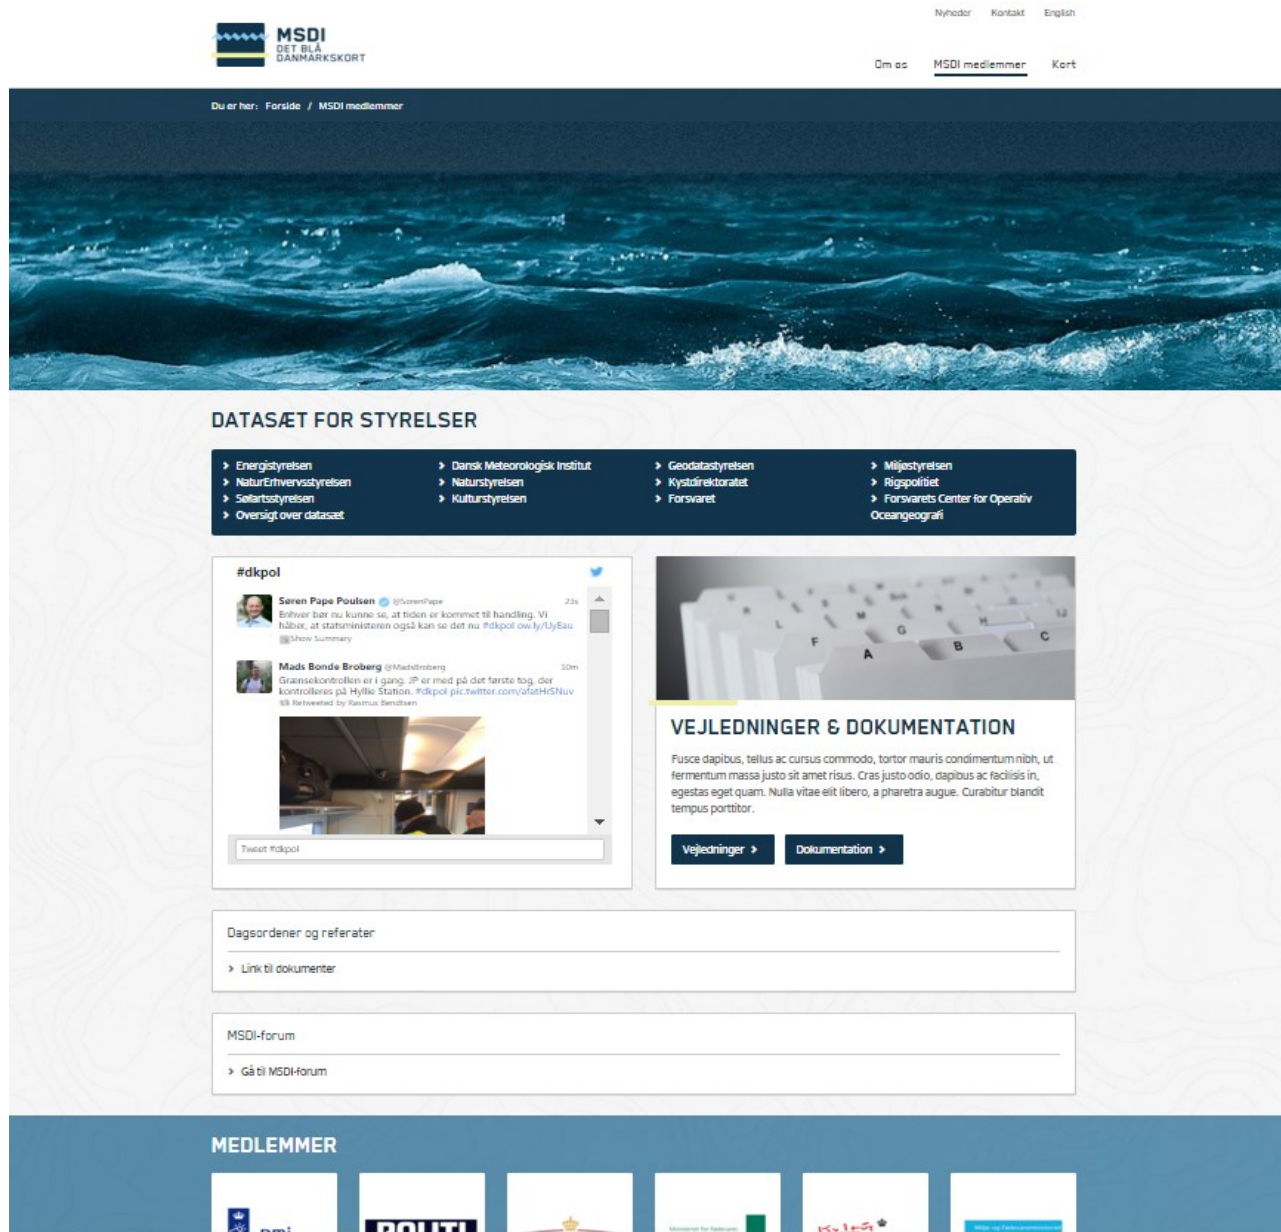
Nyheder Kontakt English

MSDI
DET BLÅ
DANMARKSKORT

Om os MSDI medlemmer Kort

Du er her: Forside / MSDI medlemmer

DATASÆT FOR STYRELSER

> Energistyrelsen
> NaturErhvervsstyrelsen
> Søfartsstyrelsen
> Oversigt over datasæt

> Dansk Meteorologisk Institut
> Naturstyrelsen
> Kulturstyrelsen

> Geodatastyrelsen
> Kystdirektoratet
> Forsvaret

> Miljøstyrelsen
> Rigspolitiet
> Forsvarets Center for Operativ Oceangeografi

#dkpol

Søren Pape Poulsen @SorenPape 21s
Enhver bør nu kunne se, at tiden er kommet til handling. Vi håber, at statsministeren også kan se det nu #dkpol ow.ly/IJyBau
Show Summary

Mads Bonde Broberg @MadsBroberg 10m
Grænsekontrollen er i gang. JP er med på det første tog, der kontrolleres på Hyllie Station. #dkpol pic.twitter.com/afatHrSNuv
Retweeted by Rasmus Bendtsen

Tweet #dkpol

VEJLEDNINGER & DOKUMENTATION

Fusce dapibus, tellus ac cursus commodo, tortor mauris condimentum nibh, ut fermentum massa justo sit amet risus. Cras justo odio, dapibus ac facilisis in, egestas eget quam. Nulla vitae elit libero, a pharetra augue. Curabitur blandit tempus porttitor.

Vejledninger > Dokumentation >

Dagsordener og referater

> Link til dokumenter

MSDI-forum

> Gå til MSDI-forum

MEDLEMMER

dmi POLITI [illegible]